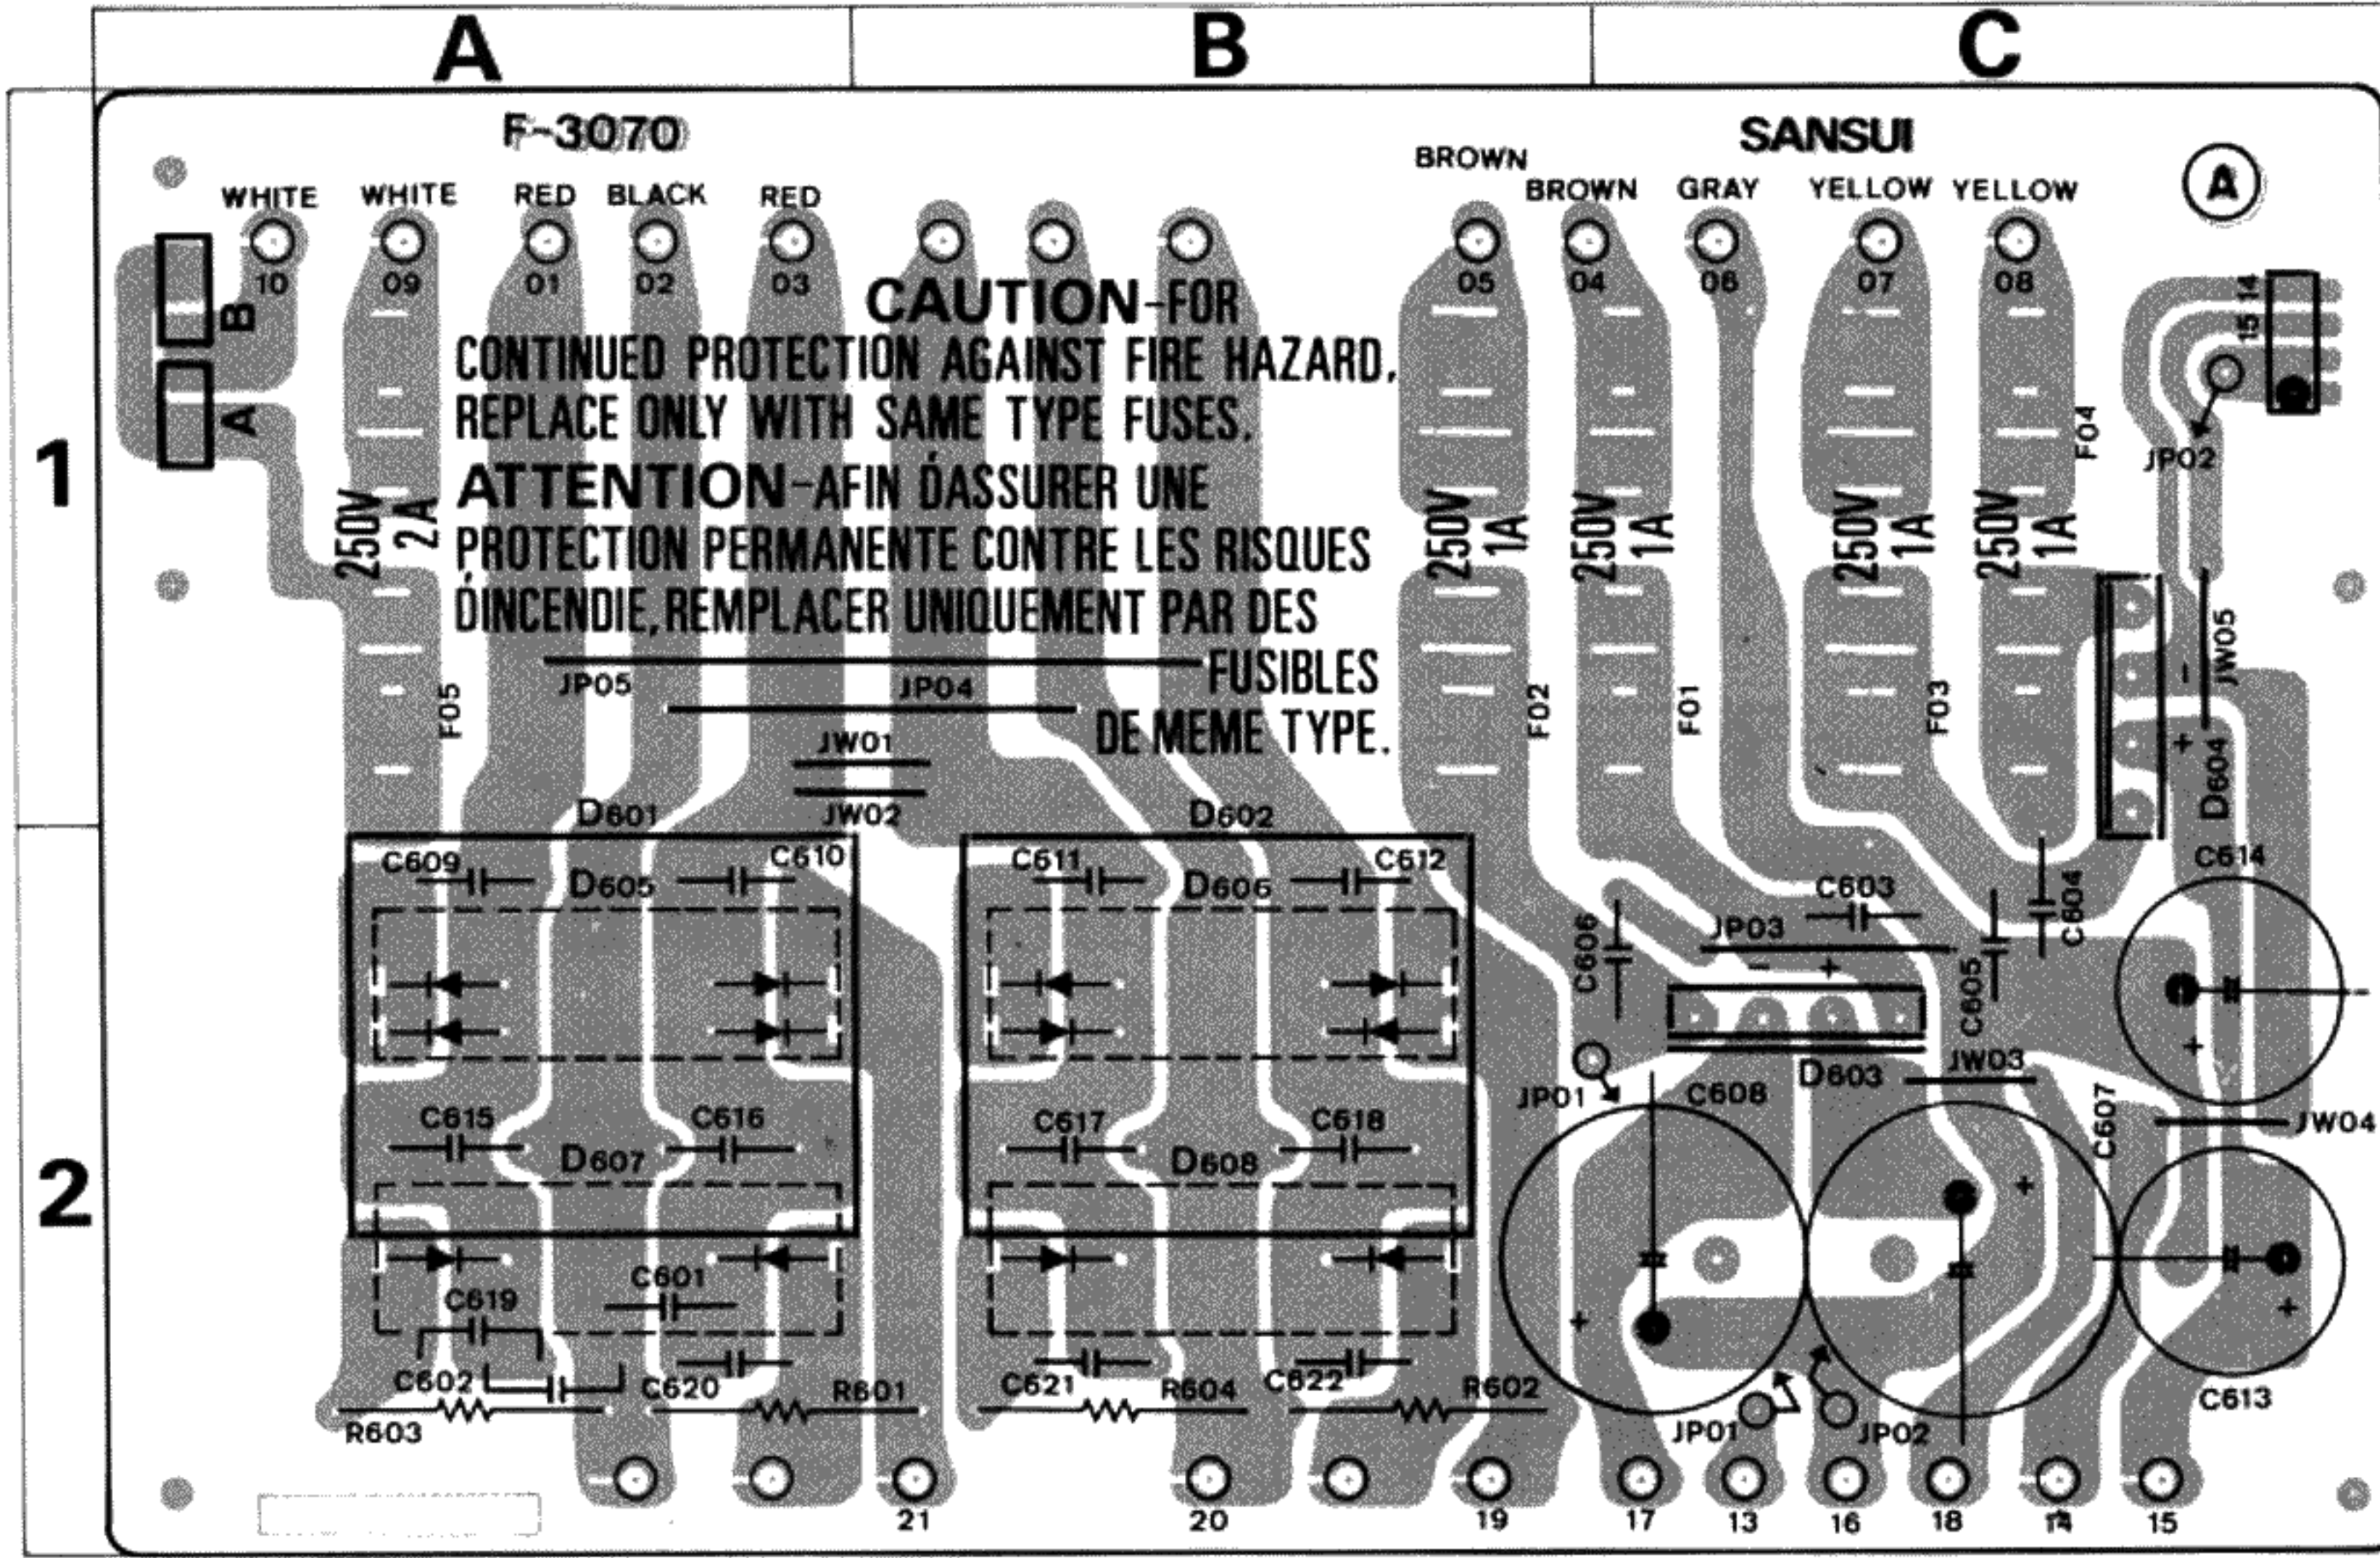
A B C

1

2

F-3070

SANSUI

A

WHITE WHITE RED BLACK RED

BROWN BROWN GRAY YELLOW YELLOW

10 09 01 02 03

05 04 06 07 08

B A

CAUTION-FOR CONTINUED PROTECTION AGAINST FIRE HAZARD, REPLACE ONLY WITH SAME TYPE FUSES.

ATTENTION-AFIN DÁSSURER UNE PROTECTION PERMANENTE CONTRE LES RISQUES DINCENDIE, REMPLACER UNIQUEMENT PAR DES FUSIBLES DE MEME TYPE.

250V 2A

250V 1A

250V 1A

250V 1A

250V 1A

F05 F02 F01 F03 F04

JP05 JP04 JW01 JW02

14 15

JP02

JW05

D604

D601 D602

C609 C610 D605

C611 C612 D606

C615 C616 D607

C617 C618 D608

C619 C601

C602 C620 R601 R603

C621 R604 C622 R602

C606 JP03 C603 C605 C604 C614

D603 JW03 JP01 C608 C607 JW04

C613 JP01 JP02

21 20 19 17 13 16 18 14 15